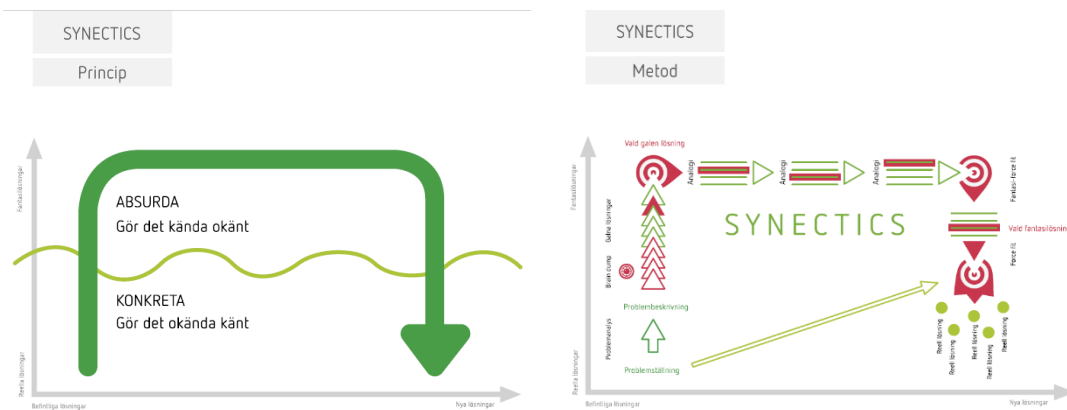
SYNECTICS

Princip

Fantasilösningar

ABSURDA
Gör det kända okänt

KONKRETA
Gör det okända känt

Reella lösningar

Befintliga lösningar

Nya lösningar

SYNECTICS

Metod

Fantasilösningar

Vald galen lösning

Analogi

Analogi

Analogi

Fantasi-force fit

SYNECTICS

Vald fantasilösnin

Force fit

Galna lösningar

Brain dump

Problembeskrivning

Problemanalys

Problemställning

Reell lösning

Reell lösning

Reell lösning

Reell lösning

Reell lösning

Reella lösningar

Befintliga lösningar

Nya lösningar